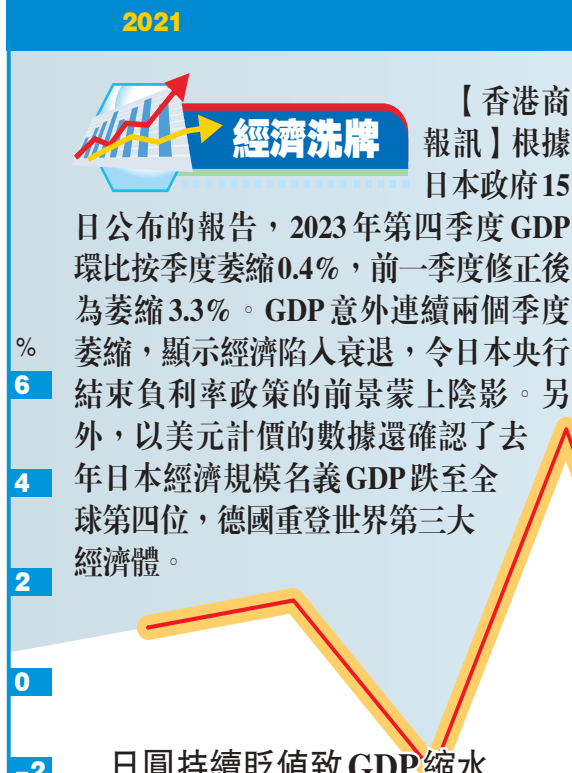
2021

經濟洗牌

【香港商報訊】根據日本政府15日公布的報告，2023年第四季度GDP環比按季度萎縮0.4%，前一季度修正後為萎縮3.3%。GDP意外連續兩個季度萎縮，顯示經濟陷入衰退，令日本央行結束負利率政策的前景蒙上陰影。另外，以美元計價的數據還確認了去年日本經濟規模名義GDP跌至全球第四位，德國重登世界第三大經濟體。

%
6
4
2
0
-2

日圓持續貶值致GDP縮水